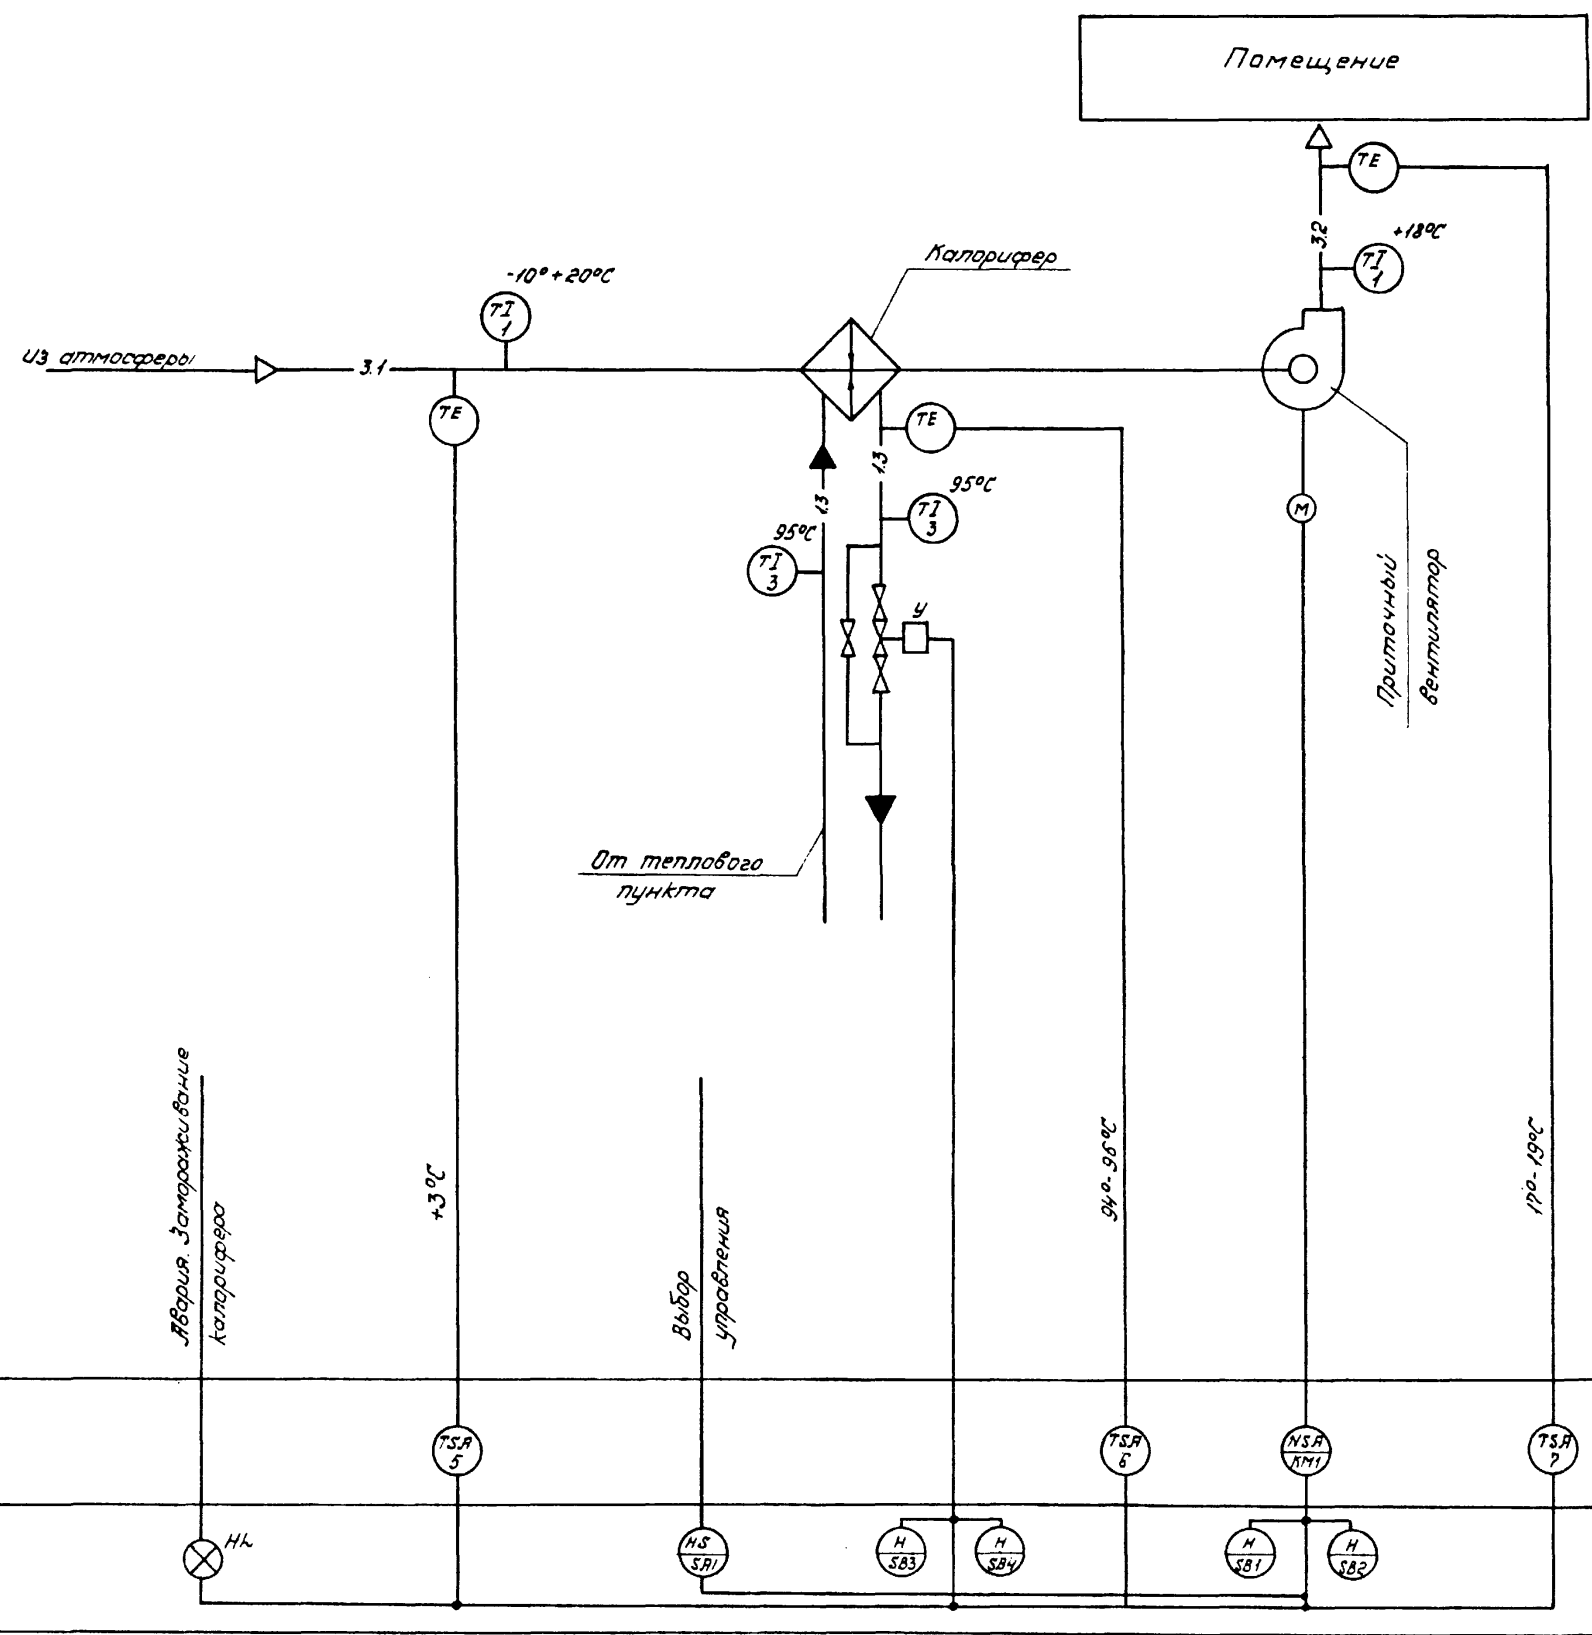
Помещение

TE

32

+18°C

TI
1

Калорифер

-10° +20°C

TI
1

Из атмосферы

3.1

TE

TE

1.3

1.3

95°C

TI
3

95°C

TI
3

У

M

Приточный вентилятор

От теплового пункта

Авария. Замораживание калорифера

+3°C

Выбор управления

94°-96°C

17°-19°C

TSA
5

TSA
6

NSA
KM1

TSA
7

HL

HS
SA1

H
SB3

H
SB4

H
SB1

H
SB2